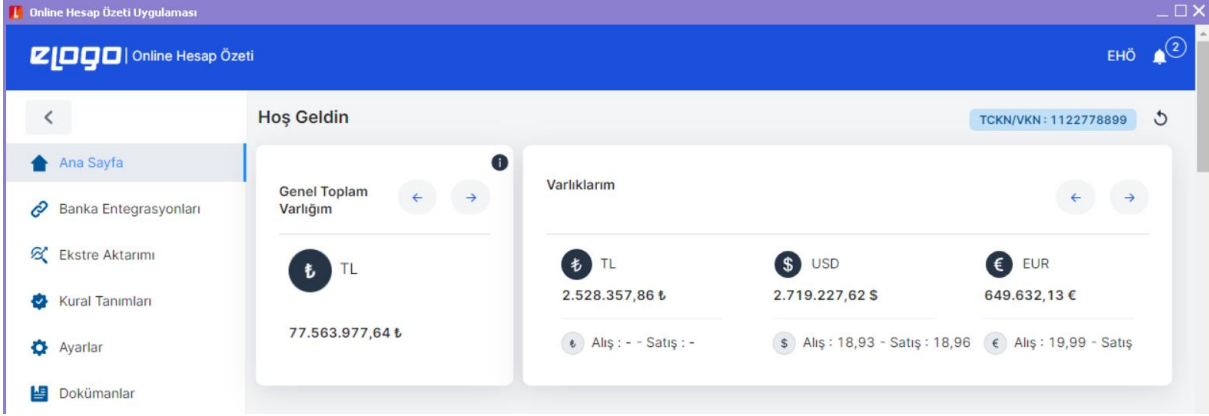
Online Hesap Özeti Uygulaması

elogo | Online Hesap Özeti

EHÖ 2

<

Ana Sayfa

Banka Entegrasyonları

Ekstre Aktarımı

Kural Tanımları

Ayarlar

Dokümanlar

Hoş Geldin

TCKN/VKN : 1122778899

Genel Toplam Varlığım

←  →

₺ TL

77.563.977,64 ₺

Varlıklarım

←  →

₺ TL
2.528.357,86 ₺
₺ Alış : - - Satış : -

$ USD
2.719.227,62 $
$ Alış : 18,93 - Satış : 18,96

€ EUR
649.632,13 €
€ Alış : 19,99 - Satış